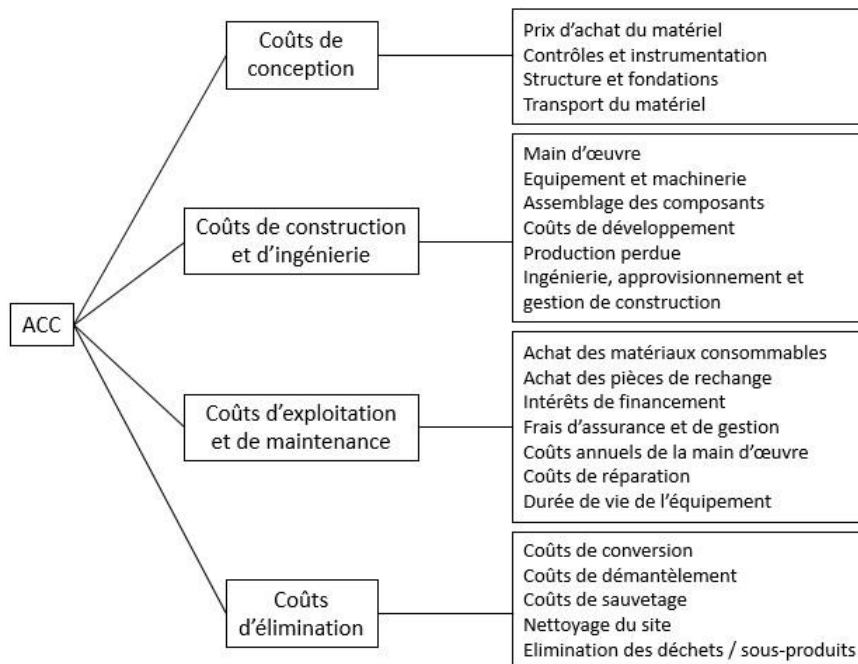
ACC

Coûts de conception

Prix d'achat du matériel
Contrôles et instrumentation
Structure et fondations
Transport du matériel

Coûts de construction et d'ingénierie

Main d'œuvre
Equipement et machinerie
Assemblage des composants
Coûts de développement
Production perdue
Ingénierie, approvisionnement et gestion de construction

Coûts d'exploitation et de maintenance

Achat des matériaux consommables
Achat des pièces de rechange
Intérêts de financement
Frais d'assurance et de gestion
Coûts annuels de la main d'œuvre
Coûts de réparation
Durée de vie de l'équipement

Coûts d'élimination

Coûts de conversion
Coûts de démantèlement
Coûts de sauvetage
Nettoyage du site
Elimination des déchets / sous-produits